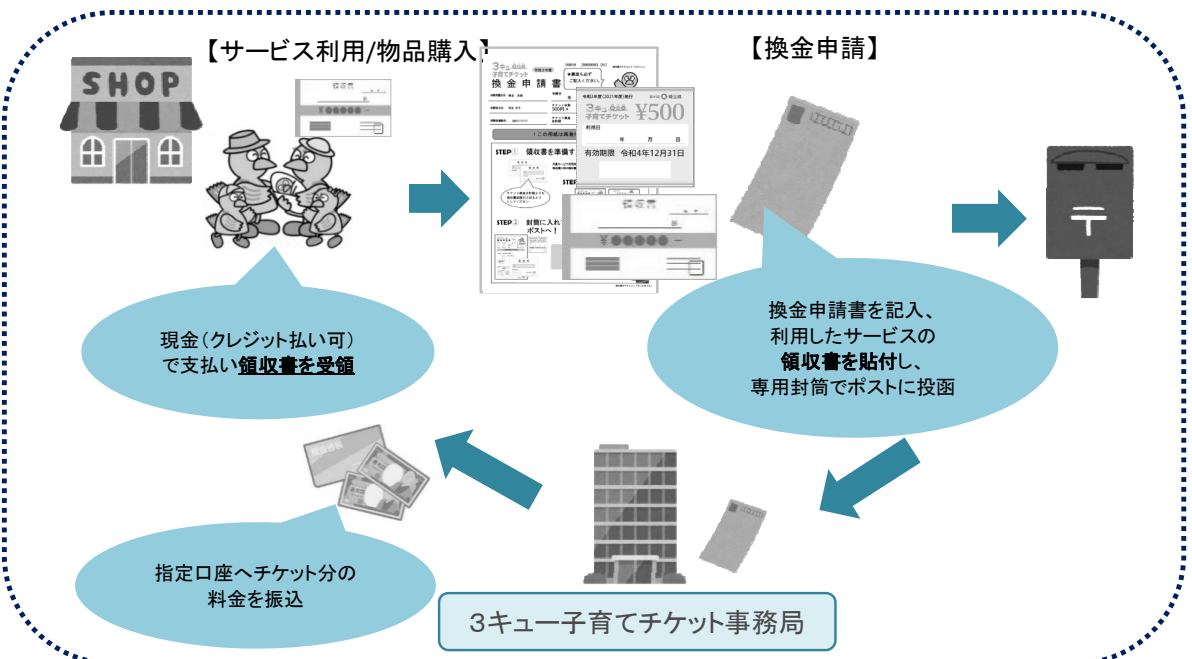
【サービス利用/物品購入】

【換金申請】

SHOP

領収書

3キュー子育てチケット
換金申請書

1 この用紙は異素

STEP① 領収書を準備す

STEP② 封筒に入れて ポストへ！

令和3年度(2021年度)発行
3キュー子育てチケット ¥500
利用日 年 月 日
有効期限 令和4年12月31日

領収書
¥●●●●●● —

〒

現金（クレジット払い可）で支払い領収書を受領

換金申請書を記入、利用したサービスの領収書を貼付し、専用封筒でポストに投函

指定口座へチケット分の料金を振込

3キュー子育てチケット事務局